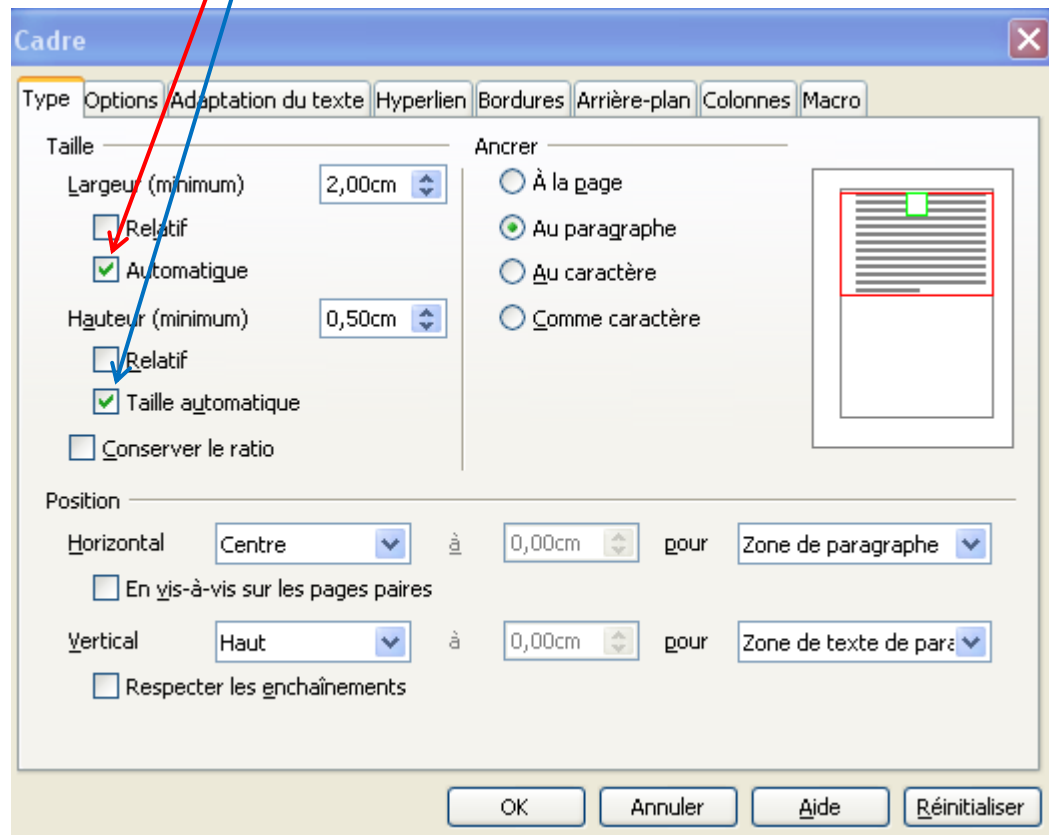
Cadre

Type | Options | Adaptation du texte | Hyperlien | Bordures | Arrière-plan | Colonnes | Macro

Taille

Largeur (minimum) 2,00cm

Relatif

Automatique

Hauteur (minimum) 0,50cm

Relatif

Taille automatique

Conserver le ratio

Ancrer

À la page

Au paragraphe

Au caractère

Comme caractère

Position

Horizontal Centre à 0,00cm pour Zone de paragraphe

En vis-à-vis sur les pages paires

Vertical Haut à 0,00cm pour Zone de texte de para

Respecter les enchaînements

OK | Annuler | Aide | Réinitialiser